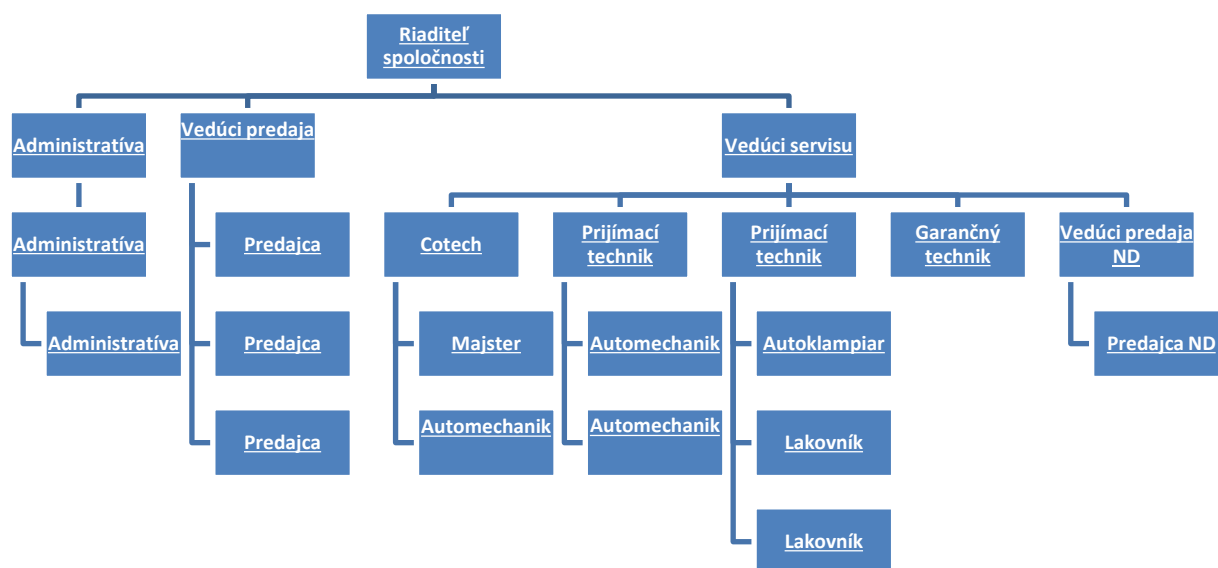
Riaditeľ spoločnosti

Administratíva

Administratíva

Administratíva

Vedúci predaja

Predajca

Predajca

Predajca

Vedúci servisu

Cotech

Majster

Automechanik

Prijímací technik

Automechanik

Automechanik

Prijímací technik

Autoklampiar

Lakovník

Lakovník

Garančný technik

Vedúci predaja ND

Predajca ND